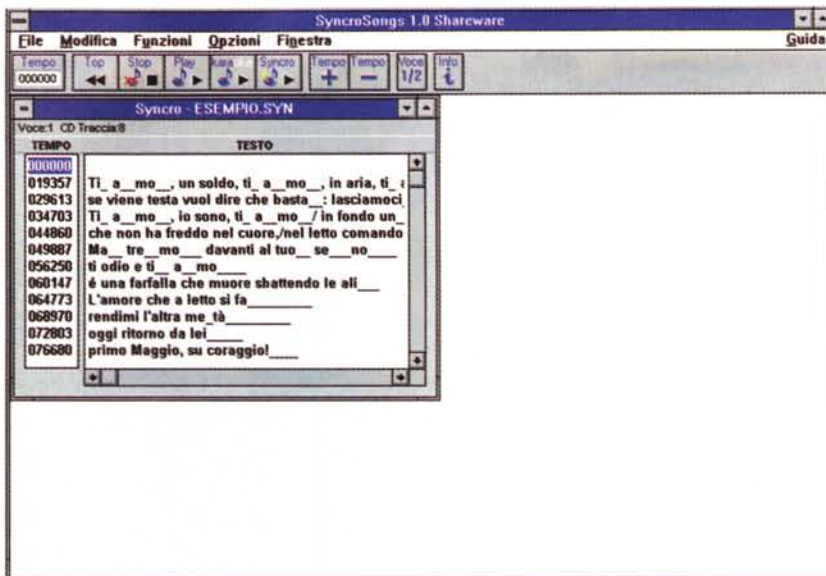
SyncroSongs 1.0 Shareware

File Modifica Funzioni Opzioni Finestra Guida

Tempo 000000 Top Stop Play Kara Syncro Tempo + Tempo − Voce 1/2 Info i

Syncro - ESEMPIO.SYN

Voce:1 CD Traccia:8

| TEMPO | TESTO |
|---|---|
| 000000 | |
| 019357 | Ti_ a__mo__, un soldo, ti_ a__mo__, in aria, ti_ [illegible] |
| 029613 | se viene testa vuol dire che basta__: lasciamoci_ |
| 034703 | Ti_ a__mo__, io sono, ti_ a__mo__/ in fondo un_ |
| 044860 | che non ha freddo nel cuore,/nel letto comando |
| 049887 | Ma__ tre__mo___ davanti al tuo__ se___no___ |
| 056250 | ti odio e ti__ a__mo____ |
| 060147 | é una farfalla che muore sbattendo le ali___ |
| 064773 | L'amore che a letto si fa_________ |
| 068970 | rendimi l'altra me_tà_________ |
| 072803 | oggi ritorno da lei_____ |
| 076680 | primo Maggio, su coraggio!____ |